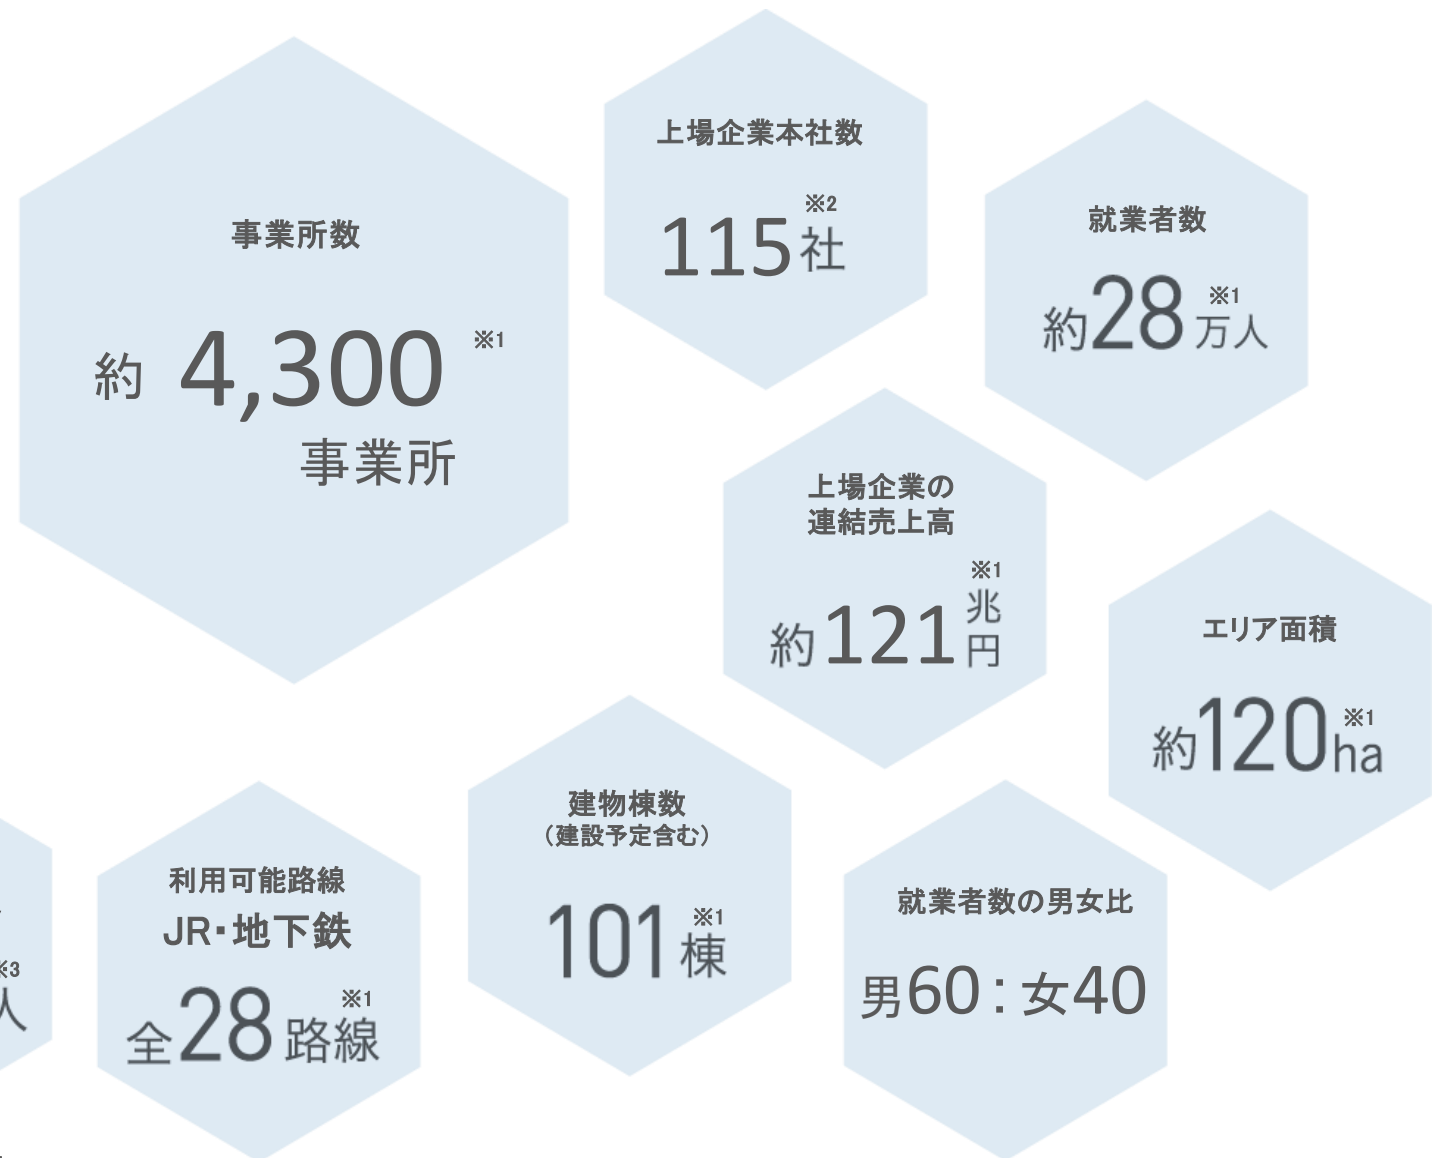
事業所数

約 4,300 ※1 事業所

上場企業本社数

115 ※2 社

就業者数

約28 ※1 万人

上場企業の連結売上高

約121 ※1 兆円

エリア面積

約120 ※1 ha

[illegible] ※3 人

利用可能路線 JR・地下鉄

全28 ※1 路線

建物棟数 （建設予定含む）

101 ※1 棟

就業者数の男女比

男60：女40